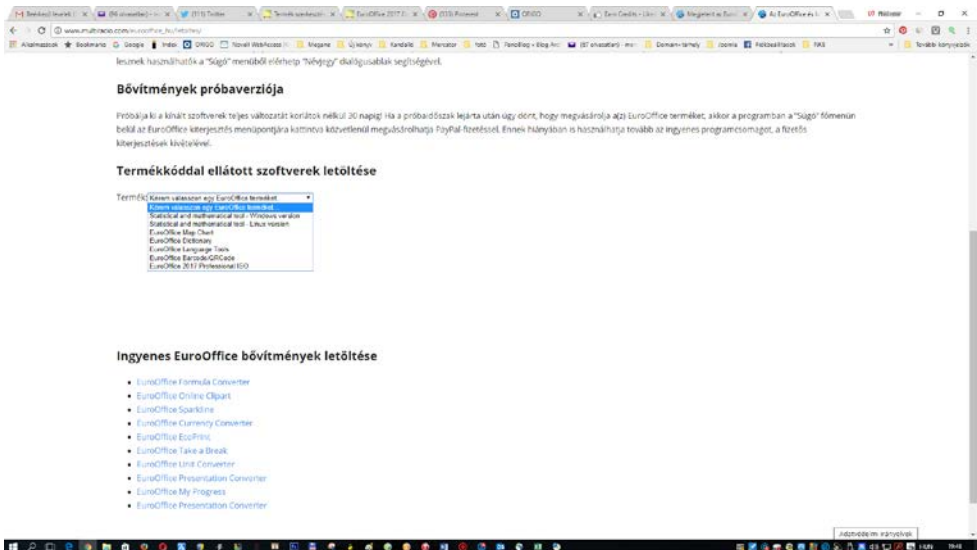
lesznek használhatók a "Súgó" menüből elérhető "Névjegy" dialógusablak segítségével.

Bővítmények próbaverziója

Próbálja ki a kínált szoftverek teljes változatát korlátok nélkül 30 napig! Ha a próbaidőszak lejárta után úgy dönt, hogy megvásárolja a(z) EuroOffice terméket, akkor a programban a "Súgó" főmenün belül az EuroOffice kiterjesztés menüpontjára kattintva közvetlenül megvásárolhatja PayPal-fizetéssel. Ennek hiányában is használhatja tovább az ingyenes programcsomagot, a fizetős kiterjesztések kivételével.

Termékkóddal ellátott szoftverek letöltése

Termék: Kérem válasszon egy EuroOffice terméket

Kérem válasszon egy EuroOffice terméket...
Statistical and mathematical tool - Windows version
Statistical and mathematical tool - Linux version
EuroOffice Map Chart
EuroOffice Dictionary
EuroOffice Language Tools
EuroOffice Barcode/QRCode
EuroOffice 2017 Professional ISO

Ingyenes EuroOffice bővítmények letöltése

- EuroOffice Formula Converter
- EuroOffice Online Clipart
- EuroOffice Sparkline
- EuroOffice Currency Converter
- EuroOffice EcoPrint
- EuroOffice Take a Break
- EuroOffice Unit Converter
- EuroOffice Presentation Converter
- EuroOffice My Progress
- EuroOffice Presentation Converter

Adatvédelmi irányelvek